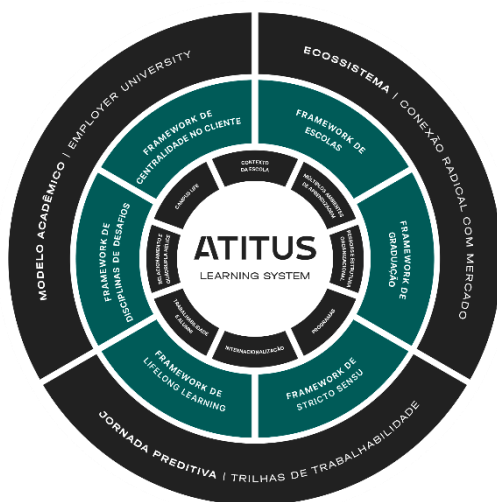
MODELO ACADÊMICO | EMPLOYER UNIVERSITY

ECOSSISTEMA | CONEXÃO RADICAL COM MERCADO

JORNADA PREDITIVA | TRILHAS DE TRABALHABILIDADE

FRAMEWORK DE CENTRALIDADE NO CLIENTE

FRAMEWORK DE ESCOLAS

FRAMEWORK DE GRADUAÇÃO

FRAMEWORK DE STRICTO SENSU

FRAMEWORK DE LIFELONG LEARNING

FRAMEWORK DE DISCIPLINAS DE DESAFIOS

CONTEXTO DA ESCOLA

MÚLTIPLOS AMBIENTES DE APRENDIZAGEM

UNIDADES E ESTRUTURA ORGANIZACIONAL

PROGRAMAS

INTERNACIONALIZAÇÃO

TRABALHABILIDADE E ALUMNI

RELACIONAMENTO E SUCESSO DO ALUNO

CAMPUS LIFE

ATITUS

LEARNING SYSTEM